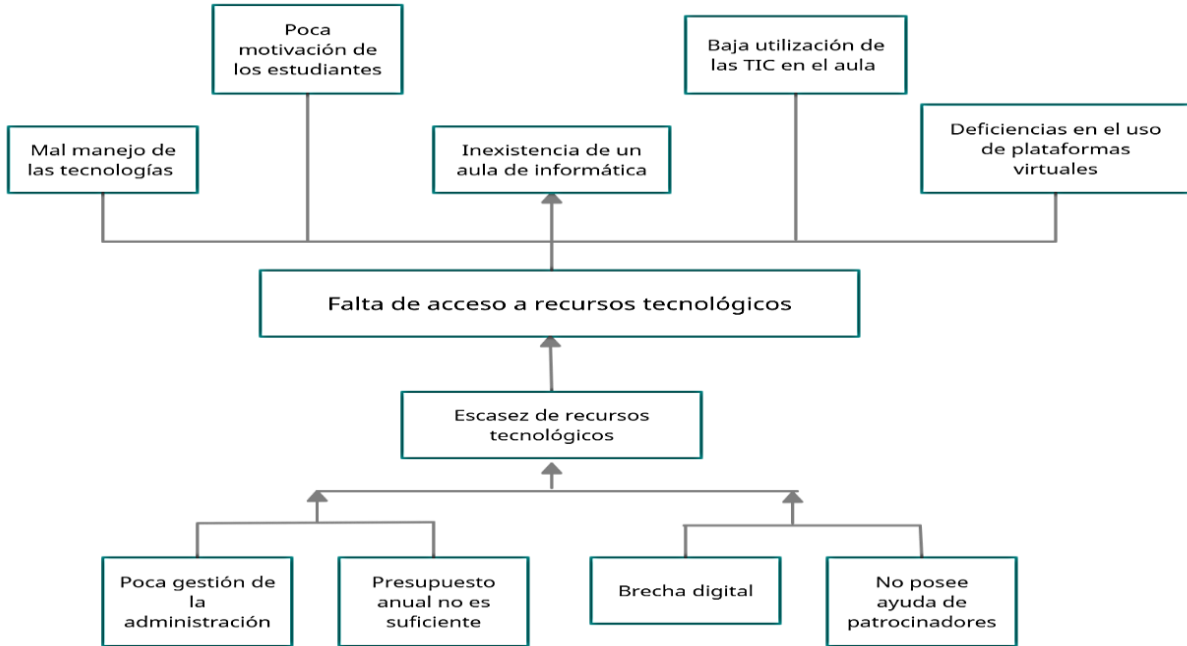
Poca motivación de los estudiantes

Baja utilización de las TIC en el aula

Mal manejo de las tecnologías

Inexistencia de un aula de informática

Deficiencias en el uso de plataformas virtuales

Falta de acceso a recursos tecnológicos

Escasez de recursos tecnológicos

Poca gestión de la administración

Presupuesto anual no es suficiente

Brecha digital

No posee ayuda de patrocinadores